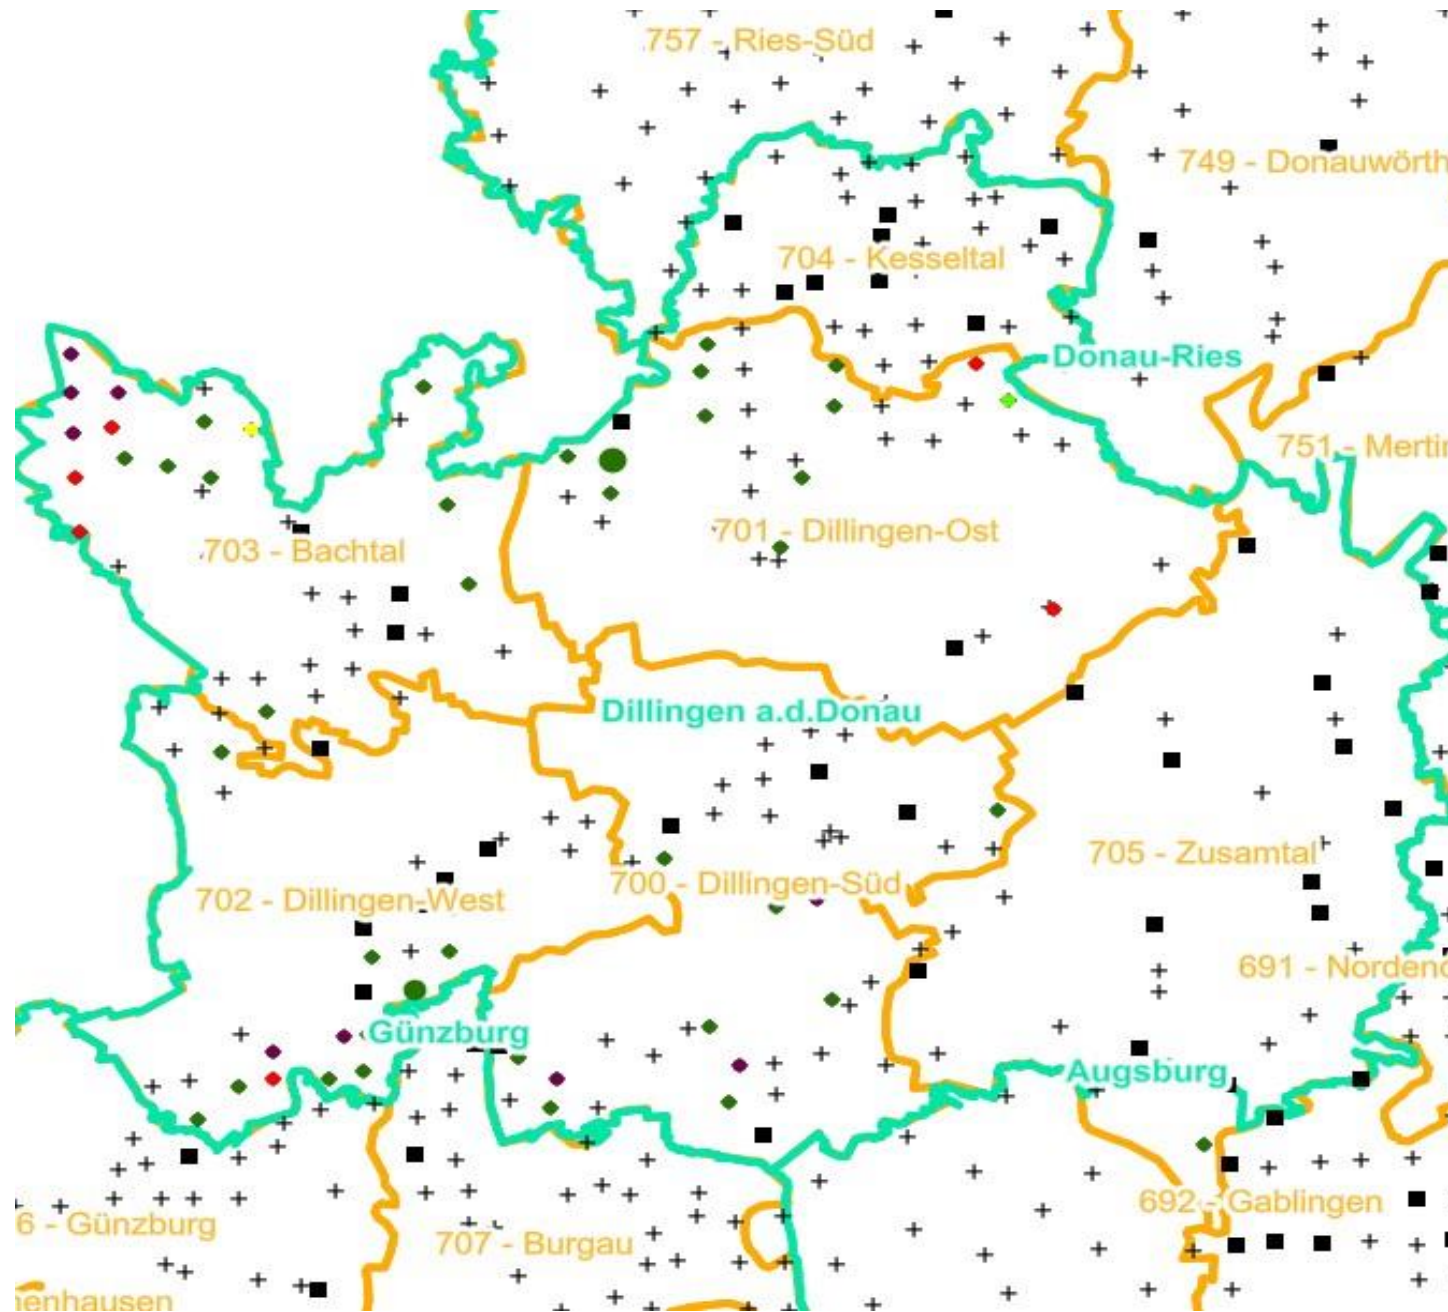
757 - Ries-Süd
749 - Donauwörth
704 - Kesseltal
Donau-Ries
751 - Merti
703 - Bachtal
701 - Dillingen-Ost
Dillingen a.d.Donau
705 - Zusamtal
702 - Dillingen-West
700 - Dillingen-Süd
691 - Nordend
Günzburg
Augsburg
6 - Günzburg
707 - Burgau
692 - Gablingen
enhausen